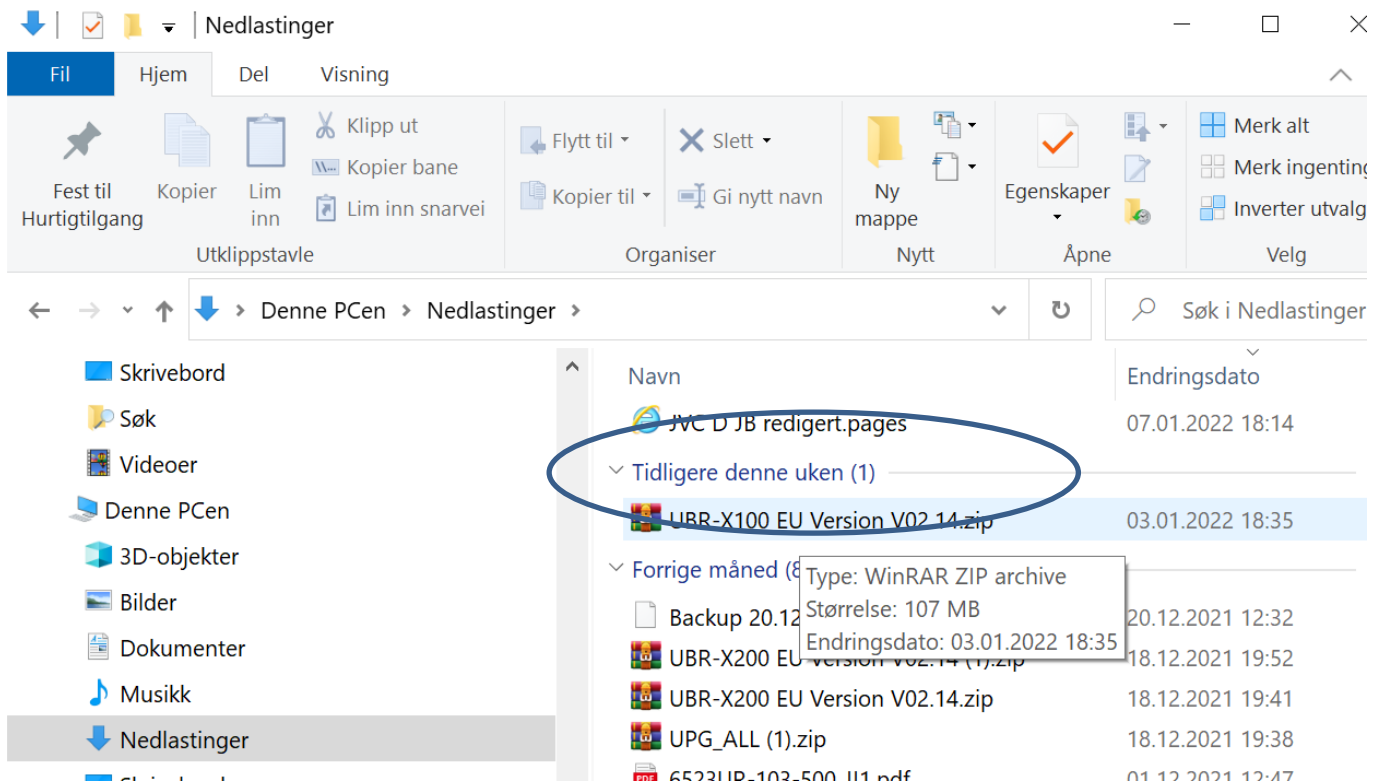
Nedlastinger

Fil Hjem Del Visning

Fest til Hurtigtilgang
Kopier
Lim inn
Klipp ut
Kopier bane
Lim inn snarvei
Utklippstavle

Flytt til
Kopier til
Slett
Gi nytt navn
Organiser

Ny mappe
Nytt

Egenskaper
Åpne

Merk alt
Merk ingenting
Inverter utvalg
Velg

Denne PCen > Nedlastinger >

Søk i Nedlastinger

Skrivebord
Søk
Videoer
Denne PCen
3D-objekter
Bilder
Dokumenter
Musikk
Nedlastinger

Navn | Endringsdato
JVC D JB redigert.pages 07.01.2022 18:14
Tidligere denne uken (1)
UBR-X100 EU Version V02.14.zip 03.01.2022 18:35
Forrige måned (8
Type: WinRAR ZIP archive
Størrelse: 107 MB
Endringsdato: 03.01.2022 18:35
Backup 20.12 20.12.2021 12:32
UBR-X200 EU Version V02.14 (1).zip 18.12.2021 19:52
UBR-X200 EU Version V02.14.zip 18.12.2021 19:41
UPG_ALL (1).zip 18.12.2021 19:38
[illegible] 01.12.2021 12:47